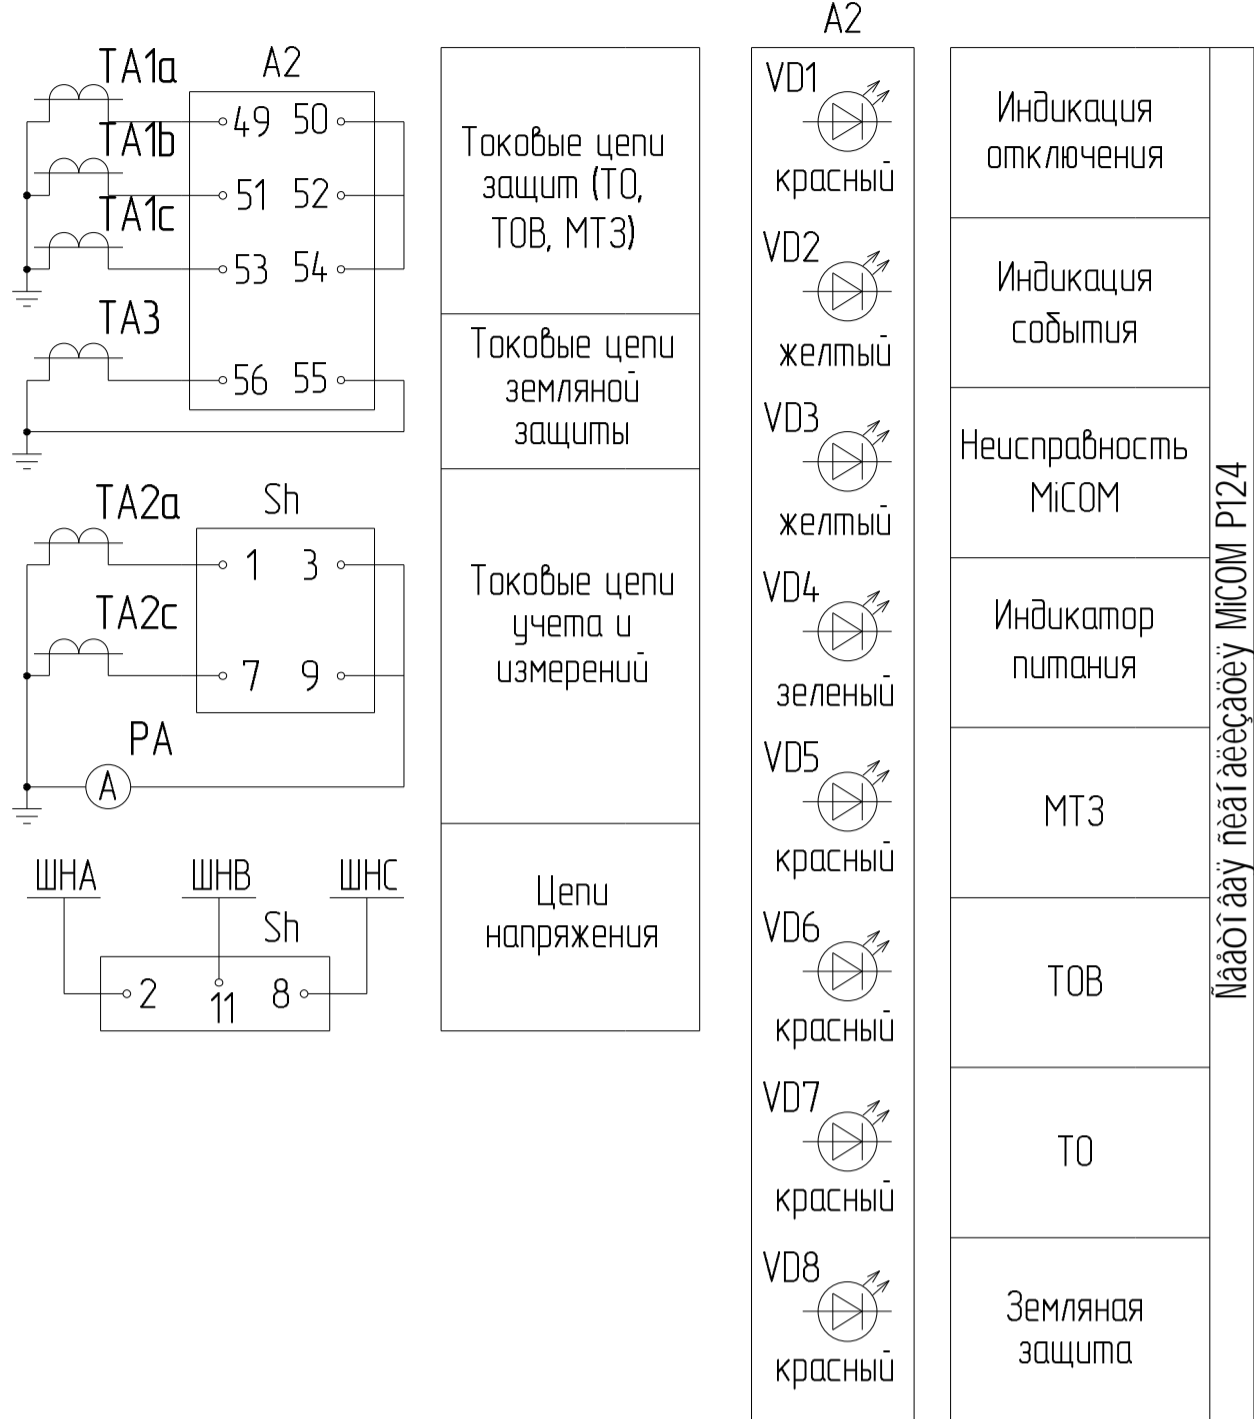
TA1a
A2
49
50
TA1b
51
52
TA1c
53
54
TA3
56
55
TA2a
Sh
1
3
TA2c
7
9
PA
A
ШНА
ШНВ
ШНС
Sh
2
11
8

Токовые цепи защит (ТО, ТОВ, МТ3)

Токовые цепи земляной защиты

Токовые цепи учета и измерений

Цепи напряжения

A2
VD1
красный
VD2
желтый
VD3
желтый
VD4
зеленый
VD5
красный
VD6
красный
VD7
красный
VD8
красный

Индикация отключения

Индикация события

Неисправность MiCOM

Индикатор питания

МТЗ

ТОВ

ТО

Земляная защита

Ñâåòîäèîäíàÿ ñèãíàëèçàöèÿ MiCOM P124